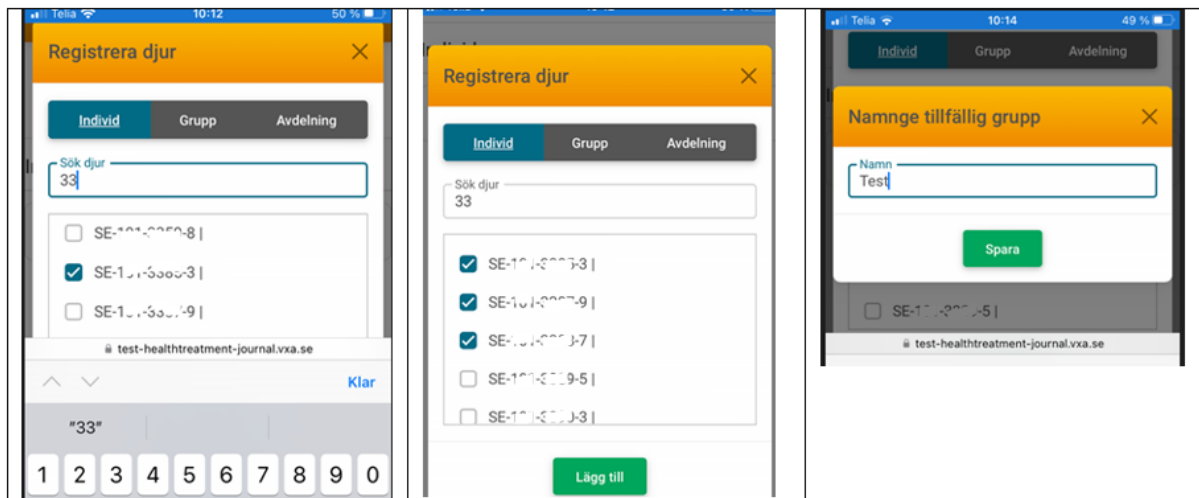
Telia 10:12 50 %

Registrera djur ×

Individ Grupp Avdelning

Sök djur
33

SE-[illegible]-8 |
SE-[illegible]-3 |
SE-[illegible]-9 |

test-healthtreatment-journal.vxa.se

Klar

"33"

1 2 3 4 5 6 7 8 9 0

Registrera djur ×

Individ Grupp Avdelning

Sök djur
33

SE-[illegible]-3 |
SE-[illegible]-9 |
SE-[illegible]-7 |
SE-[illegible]-5 |
SE-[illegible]-3 |

Lägg till

Telia 10:14 49 %

Individ Grupp Avdelning

Namnge tillfällig grupp ×

Namn
Test

Spara

SE-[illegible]-5 |

test-healthtreatment-journal.vxa.se